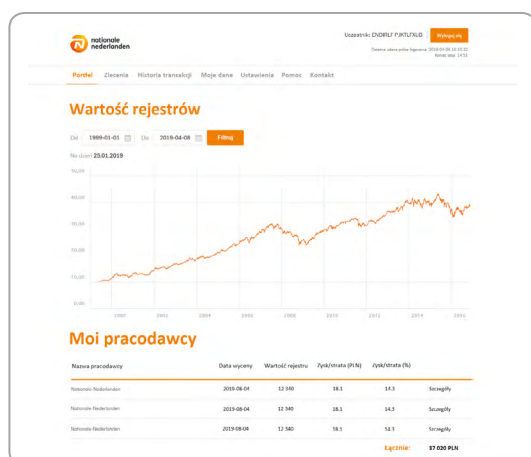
nationale nederlanden

Uczestnik: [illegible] Wyloguj się

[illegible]

Portfel Zlecenia Historia transakcji Moje dane Ustawienia Pomoc Kontakt

Wartość rejestrów

Od 1989-01-01 Do 2019-04-08 Filtruj

Na dzień 25.01.2019

50,00
40,00
30,00
20,00
10,00
0,00

1990 1992 1994 1996 1998 2000 2004 2008 2012 2014 2016

Moi pracodawcy

| Nazwa pracodawcy | Data wyceny | Wartość rejestru | Zysk/strata (PLN) | Zysk/strata (%) | |
|---|---|---|---|---|---|
| Nationale-Nederlanden | 2019-08-04 | 12 340 | 18.1 | 14.3 | Szczegóły |
| Nationale-Nederlanden | 2019-08-04 | 12 340 | 18.1 | 14.3 | Szczegóły |
| Nationale-Nederlanden | 2019-08-04 | 12 340 | 18.1 | 14.3 | Szczegóły |
| | | | | Łącznie: | 37 020 PLN |